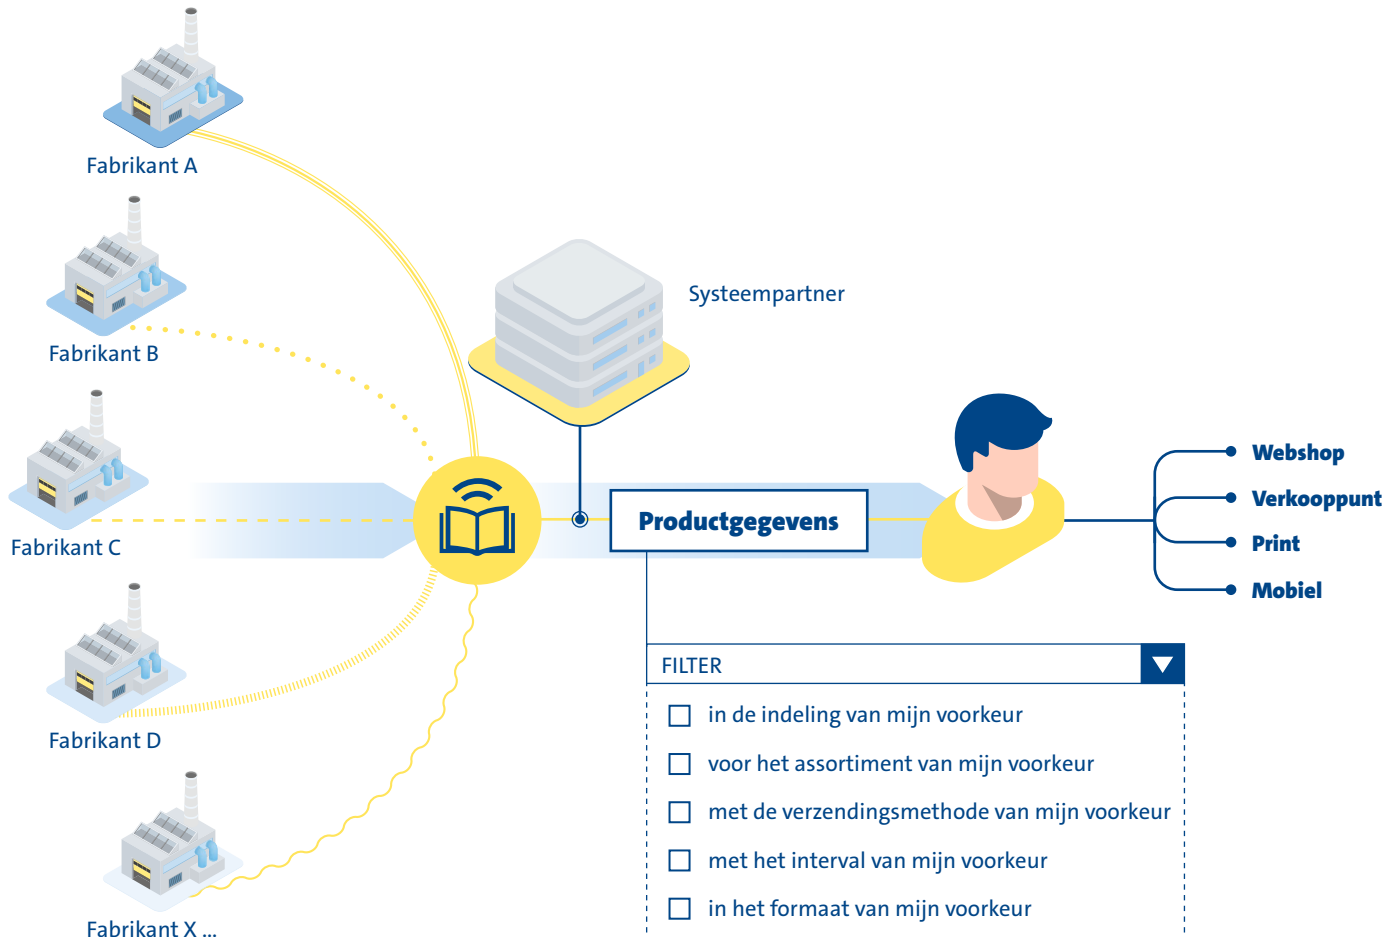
Fabrikant A

Fabrikant B

Fabrikant C

Fabrikant D

Fabrikant X ...

Systeempartner

Productgegevens

Webshop
Verkooppunt
Print
Mobiel

FILTER

☐ in de indeling van mijn voorkeur
☐ voor het assortiment van mijn voorkeur
☐ met de verzendingsmethode van mijn voorkeur
☐ met het interval van mijn voorkeur
☐ in het formaat van mijn voorkeur